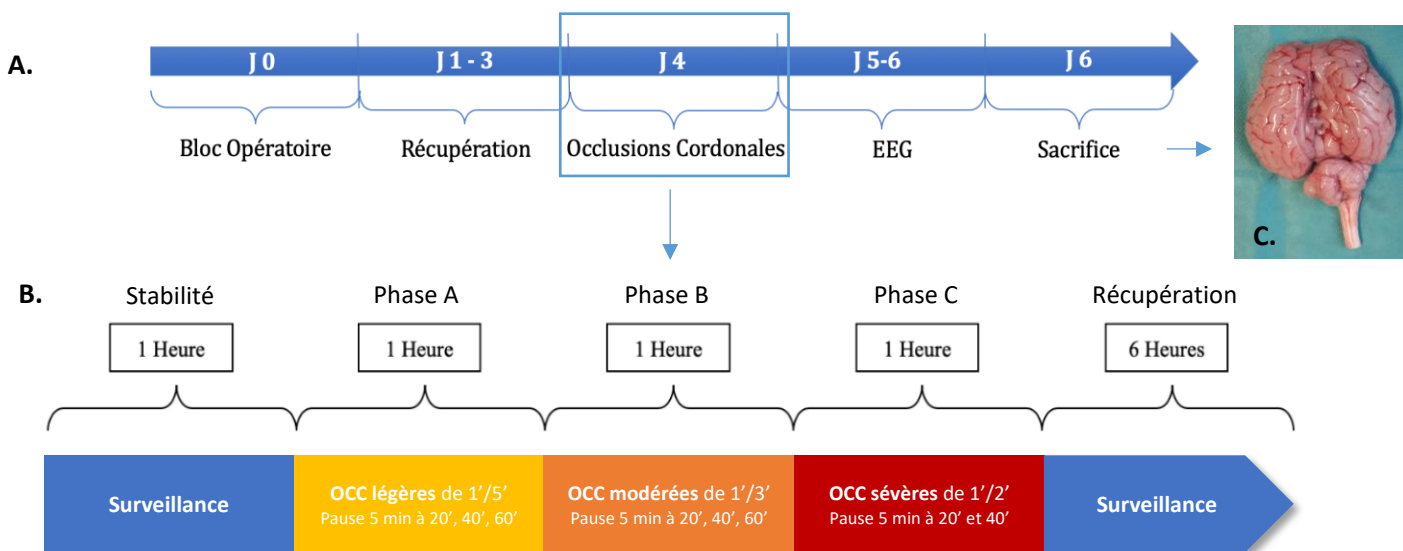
A.

J 0 | J 1 - 3 | J 4 | J 5-6 | J 6

Bloc Opératoire | Récupération | Occlusions Cordonales | EEG | Sacrifice

C.

B.

Stabilité | Phase A | Phase B | Phase C | Récupération

1 Heure | 1 Heure | 1 Heure | 1 Heure | 6 Heures

Surveillance

OCC légères de 1′/5′
Pause 5 min à 20′, 40′, 60′

OCC modérées de 1′/3′
Pause 5 min à 20′, 40′, 60′

OCC sévères de 1′/2′
Pause 5 min à 20′ et 40′

Surveillance